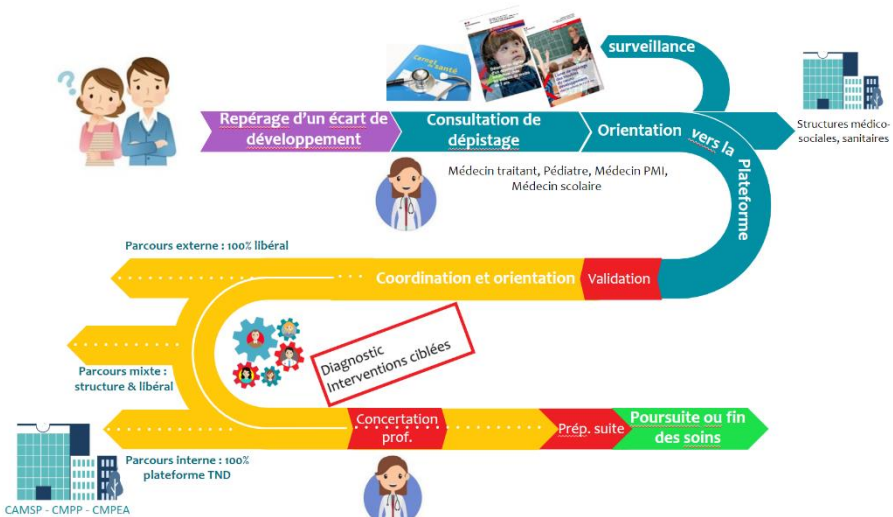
surveillance

Structures médico-sociales, sanitaires

Repérage d'un écart de développement

Consultation de dépistage

Orientation

vers la Plateforme

Médecin traitant, Pédiatre, Médecin PMI, Médecin scolaire

Parcours externe : 100% libéral

Coordination et orientation

Validation

Diagnostic Interventions ciblées

Parcours mixte : structure & libéral

Concertation prof.

Prép. suite

Poursuite ou fin des soins

Parcours interne : 100% plateforme TND

CAMSP - CMPP - CMPEA